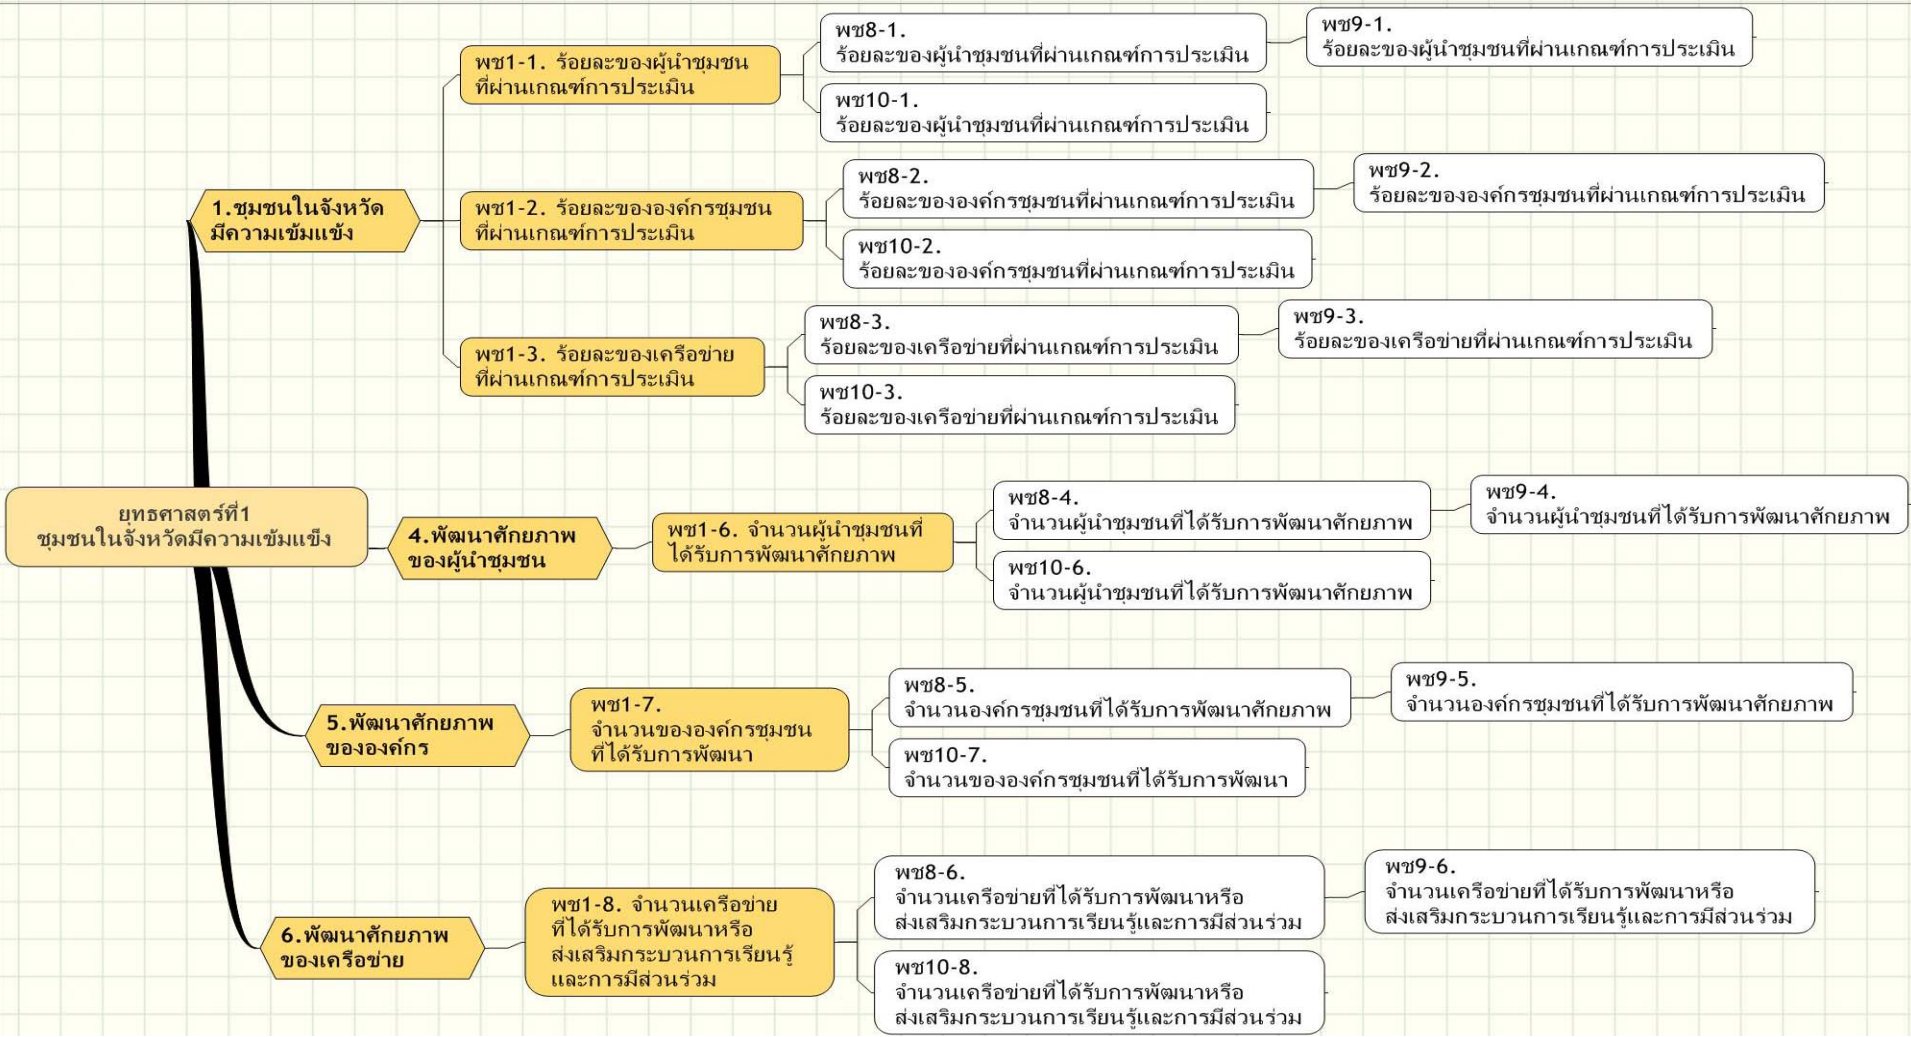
ยุทธศาสตร์ที่1
ชุมชนในจังหวัดมีความเข้มแข็ง

1.ชุมชนในจังหวัดมีความเข้มแข็ง

พช1-1. ร้อยละของผู้นำชุมชนที่ผ่านเกณฑ์การประเมิน

พช8-1.
ร้อยละของผู้นำชุมชนที่ผ่านเกณฑ์การประเมิน

พช9-1.
ร้อยละของผู้นำชุมชนที่ผ่านเกณฑ์การประเมิน

พช10-1.
ร้อยละของผู้นำชุมชนที่ผ่านเกณฑ์การประเมิน

พช1-2. ร้อยละขององค์กรชุมชนที่ผ่านเกณฑ์การประเมิน

พช8-2.
ร้อยละขององค์กรชุมชนที่ผ่านเกณฑ์การประเมิน

พช9-2.
ร้อยละขององค์กรชุมชนที่ผ่านเกณฑ์การประเมิน

พช10-2.
ร้อยละขององค์กรชุมชนที่ผ่านเกณฑ์การประเมิน

พช1-3. ร้อยละของเครือข่ายที่ผ่านเกณฑ์การประเมิน

พช8-3.
ร้อยละของเครือข่ายที่ผ่านเกณฑ์การประเมิน

พช9-3.
ร้อยละของเครือข่ายที่ผ่านเกณฑ์การประเมิน

พช10-3.
ร้อยละของเครือข่ายที่ผ่านเกณฑ์การประเมิน

4.พัฒนาศักยภาพของผู้นำชุมชน

พช1-6. จำนวนผู้นำชุมชนที่ได้รับการพัฒนาศักยภาพ

พช8-4.
จำนวนผู้นำชุมชนที่ได้รับการพัฒนาศักยภาพ

พช9-4.
จำนวนผู้นำชุมชนที่ได้รับการพัฒนาศักยภาพ

พช10-6.
จำนวนผู้นำชุมชนที่ได้รับการพัฒนาศักยภาพ

5.พัฒนาศักยภาพขององค์กร

พช1-7.
จำนวนขององค์กรชุมชนที่ได้รับการพัฒนา

พช8-5.
จำนวนองค์กรชุมชนที่ได้รับการพัฒนาศักยภาพ

พช9-5.
จำนวนองค์กรชุมชนที่ได้รับการพัฒนาศักยภาพ

พช10-7.
จำนวนขององค์กรชุมชนที่ได้รับการพัฒนา

6.พัฒนาศักยภาพของเครือข่าย

พช1-8. จำนวนเครือข่ายที่ได้รับการพัฒนาหรือส่งเสริมกระบวนการเรียนรู้และการมีส่วนร่วม

พช8-6.
จำนวนเครือข่ายที่ได้รับการพัฒนาหรือส่งเสริมกระบวนการเรียนรู้และการมีส่วนร่วม

พช9-6.
จำนวนเครือข่ายที่ได้รับการพัฒนาหรือส่งเสริมกระบวนการเรียนรู้และการมีส่วนร่วม

พช10-8.
จำนวนเครือข่ายที่ได้รับการพัฒนาหรือส่งเสริมกระบวนการเรียนรู้และการมีส่วนร่วม